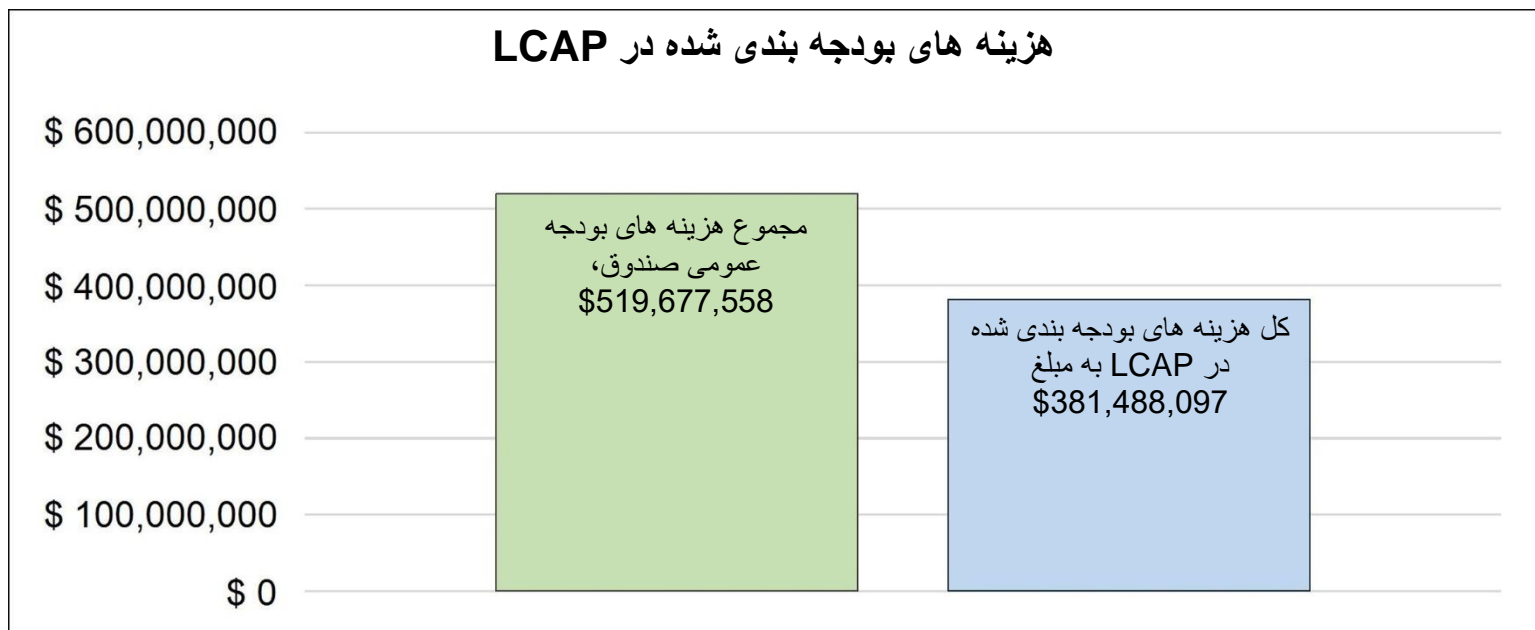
هزینه های بودجه بندی شده در LCAP

$ 600,000,000
$ 500,000,000
$ 400,000,000
$ 300,000,000
$ 200,000,000
$ 100,000,000
$ 0

مجموع هزینه های بودجه عمومی صندوق، $519,677,558

کل هزینه های بودجه بندی شده در LCAP به مبلغ $381,488,097